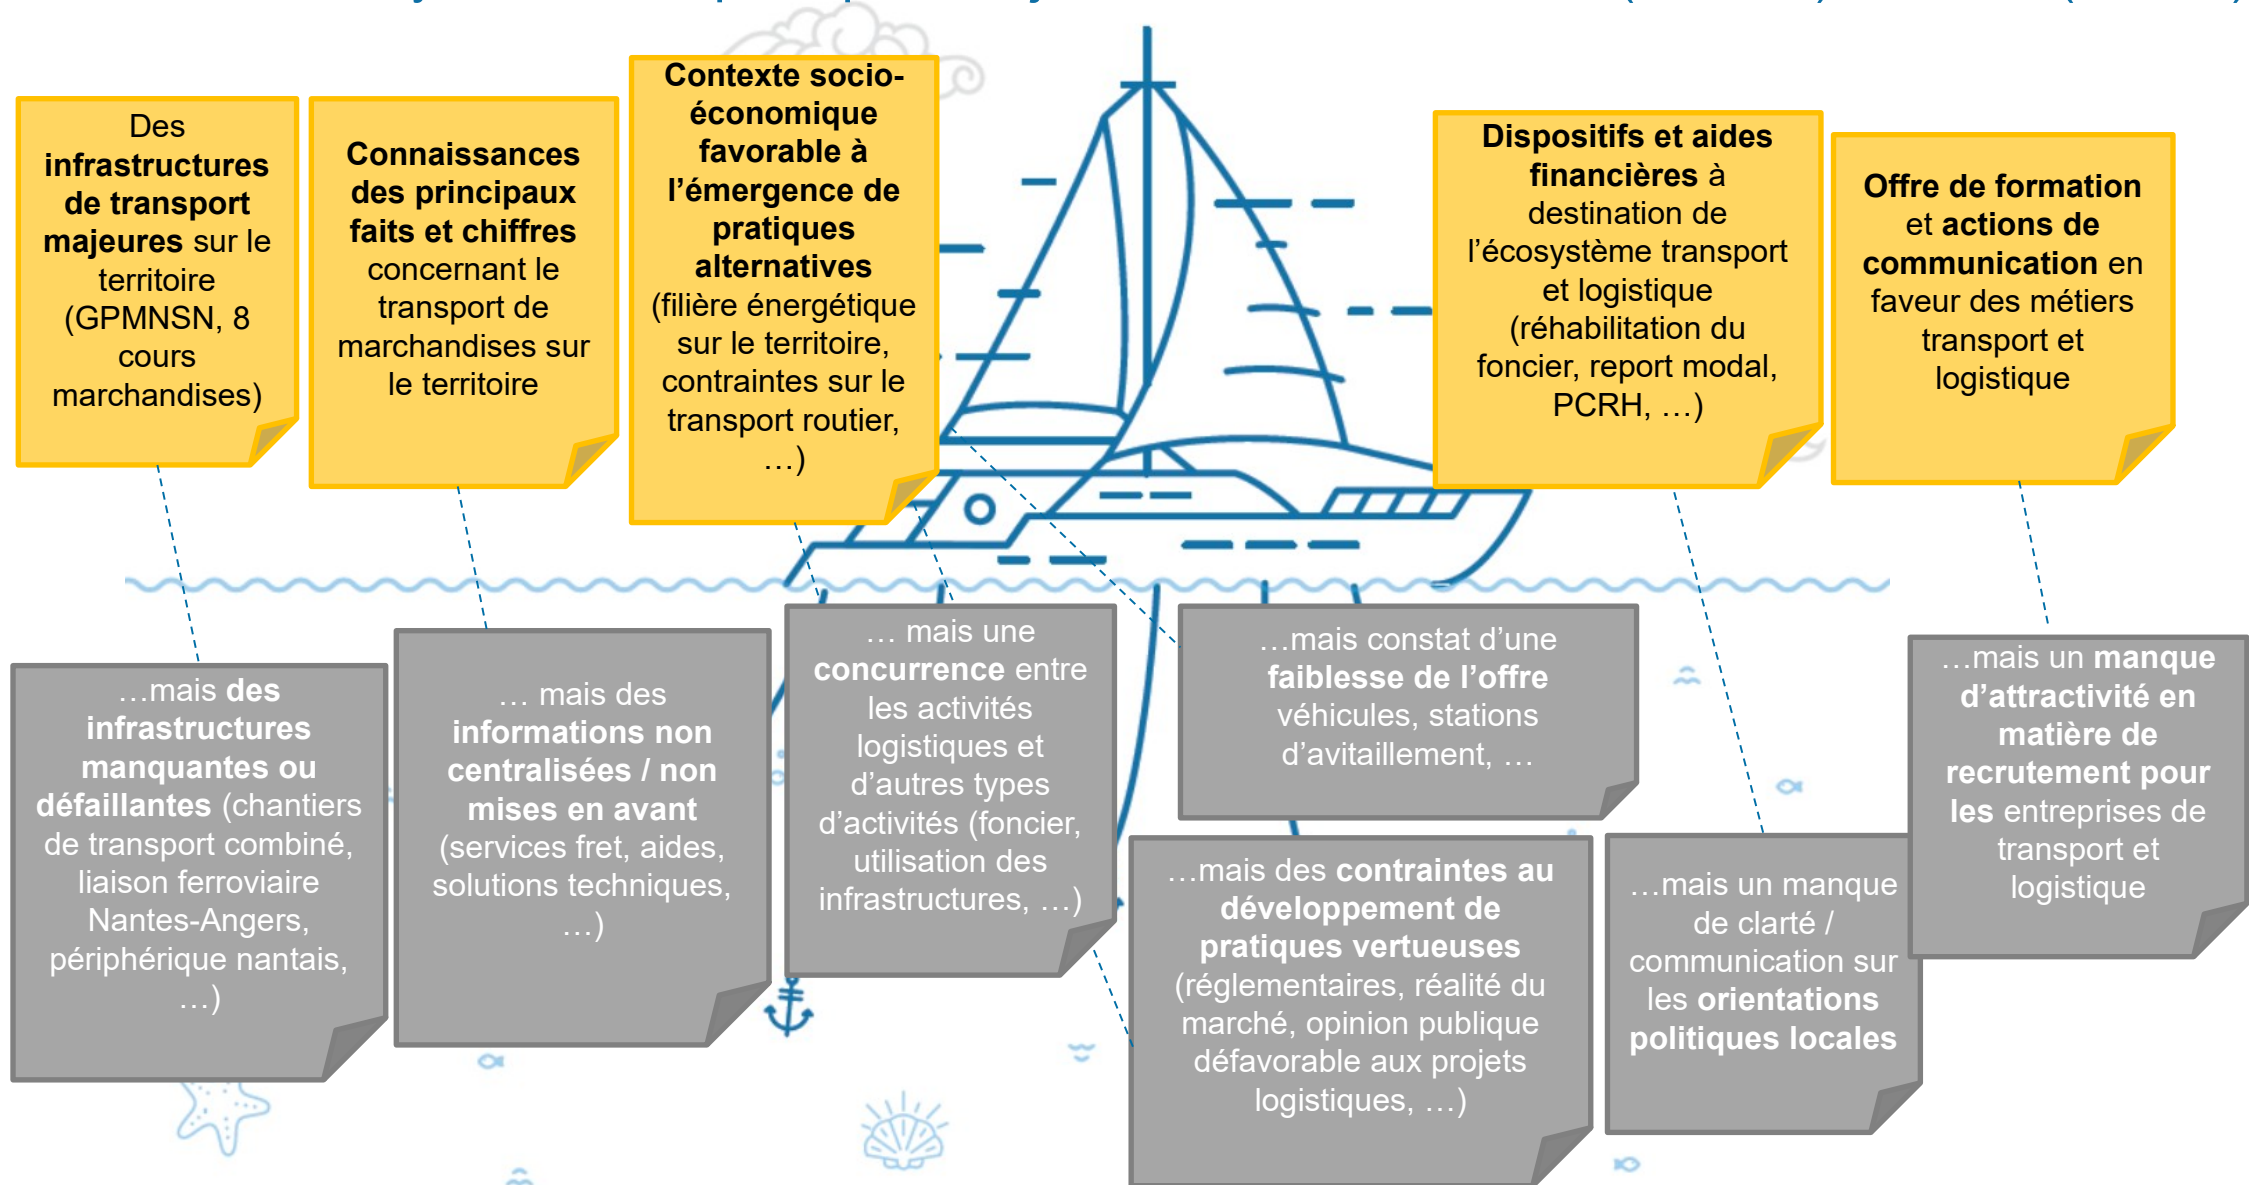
Des **infrastructures de transport majeures** sur le territoire (GPMNSN, 8 cours marchandises)

**Connaissances des principaux faits et chiffres** concernant le transport de marchandises sur le territoire

**Contexte socio-économique favorable à l'émergence de pratiques alternatives** (filière énergétique sur le territoire, contraintes sur le transport routier, …)

**Dispositifs et aides financières** à destination de l'écosystème transport et logistique (réhabilitation du foncier, report modal, PCRH, …)

**Offre de formation** et **actions de communication** en faveur des métiers transport et logistique

…mais **des infrastructures manquantes ou défaillantes** (chantiers de transport combiné, liaison ferroviaire Nantes-Angers, périphérique nantais, …)

… mais des **informations non centralisées / non mises en avant** (services fret, aides, solutions techniques, …)

… mais une **concurrence** entre les activités logistiques et d'autres types d'activités (foncier, utilisation des infrastructures, …)

…mais constat d'une **faiblesse de l'offre** véhicules, stations d'avitaillement, …

…mais des **contraintes au développement de pratiques vertueuses** (réglementaires, réalité du marché, opinion publique défavorable aux projets logistiques, …)

…mais un manque de clarté / communication sur les **orientations politiques locales**

…mais un **manque d'attractivité en matière de recrutement pour les** entreprises de transport et logistique